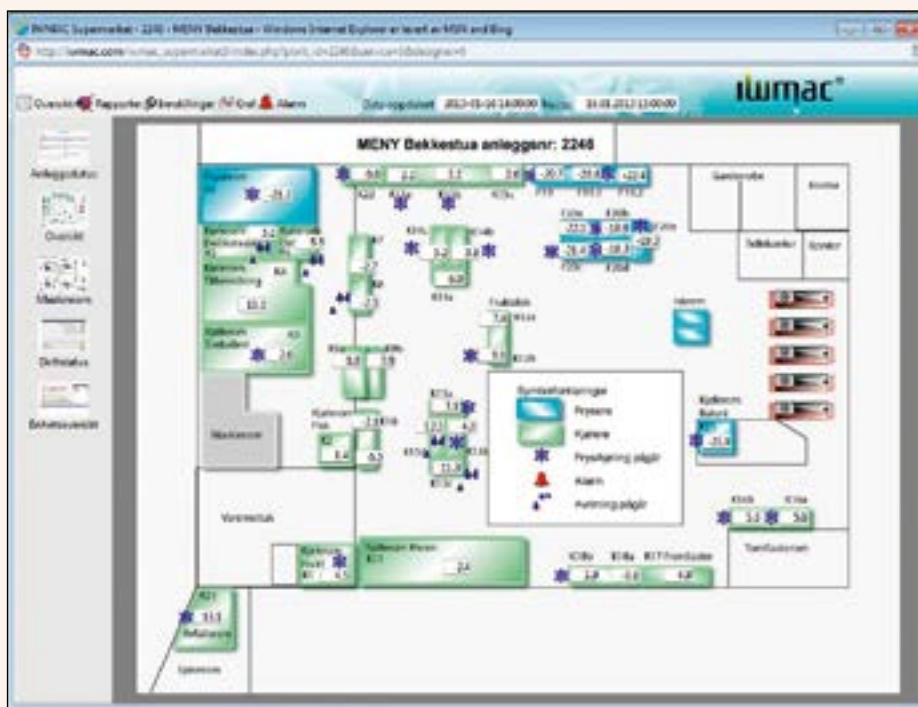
IWMAC Supermarked - 2246 - MENY Bekkestua - Windows Internet Explorer er levert av MSN and Bing

http://iwmac.com/iwmac_supermarked/index.php?point_id=2246

iwmac®

Oversikt Rapporter Beskrivelser Graf Alarm

Data oppdatert 2012-01-16 14:00:00

Anleggsstatus

Oversikt

Maskinrom

Driftstatus

Brukeroversikt

MENY Bekkestua anleggenr: 2246

-26.1

-9.0 2.2 3.2 2.8 -20.7 -20.6 -22.4

3.2 6.5

2.7

3.2 3.4

6.0

-22.3 -18.8 -19.0 -21.4 -18.3 -20.2

10.2

2.3

7.4

2.6

9.1

5.0 3.9

3.1 3.4 4.2 11.3

3.1

-25.9

Maskinrom

6.4 -0.3

Garderobe

Kontor

Tekkekontor

Symbolforklaringer

Frysere

Kjølere

Fryseavriming pågår

Alarm

Avriming pågår

Varemottak

6.5

2.4

2.8 -0.6 4.8

3.3 5.0

Tørrlageret

13.3

Kjølerom

Brødrom

Spiserom